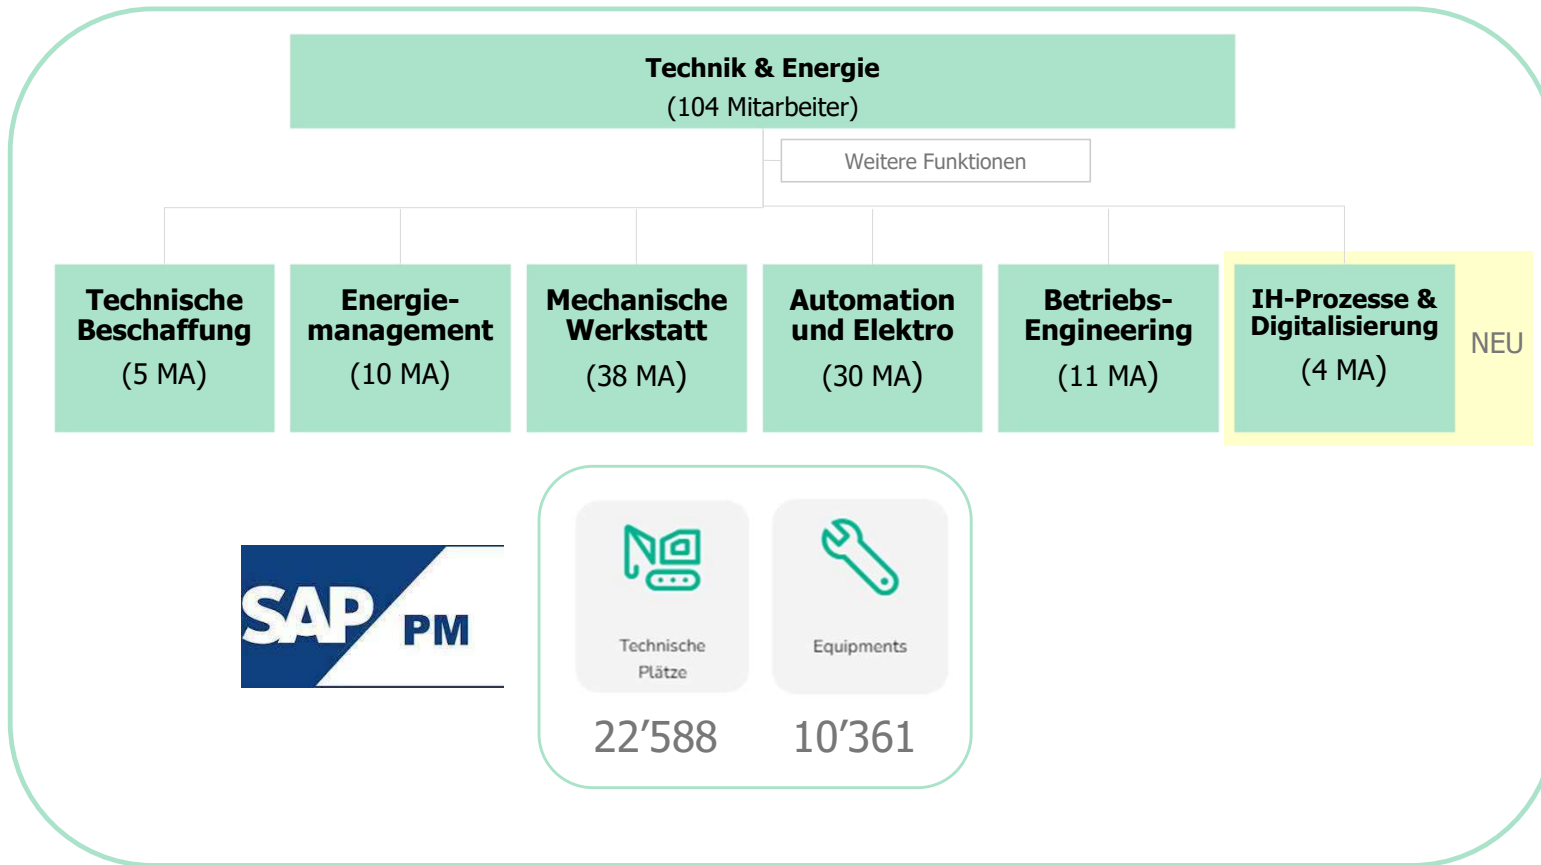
Technik & Energie
(104 Mitarbeiter)

Weitere Funktionen

Technische Beschaffung
(5 MA)

Energiemanagement
(10 MA)

Mechanische Werkstatt
(38 MA)

Automation und Elektro
(30 MA)

Betriebs-Engineering
(11 MA)

IH-Prozesse & Digitalisierung
(4 MA)

NEU

SAP PM

Technische Plätze
22’588

Equipments
10’361